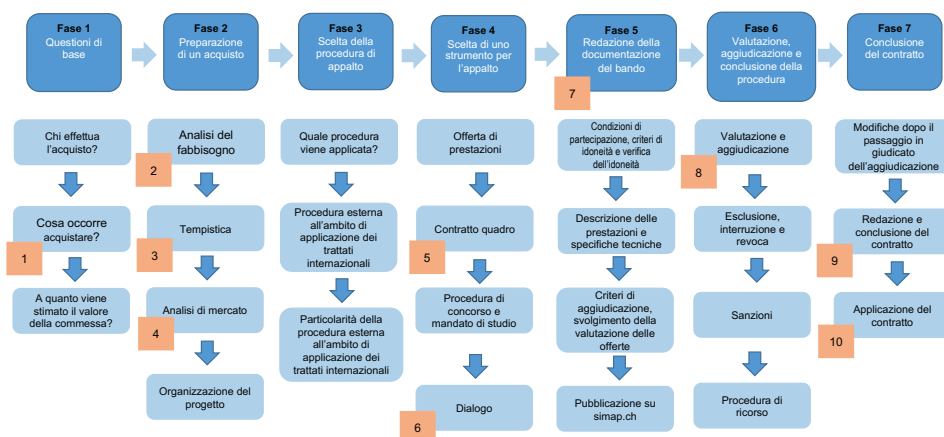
Fase 1
Questioni di base

Fase 2
Preparazione di un acquisto

Fase 3
Scelta della procedura di appalto

Fase 4
Scelta di uno strumento per l'appalto

Fase 5
Redazione della documentazione del bando

7

Fase 6
Valutazione, aggiudicazione e conclusione della procedura

Fase 7
Conclusione del contratto

Chi effettua l'acquisto?

Cosa occorre acquistare?

1

A quanto viene stimato il valore della commessa?

Analisi del fabbisogno

2

Tempistica

3

Analisi di mercato

4

Organizzazione del progetto

Quale procedura viene applicata?

Procedura esterna all'ambito di applicazione dei trattati internazionali

Particolarità della procedura esterna all'ambito di applicazione dei trattati internazionali

Offerta di prestazioni

Contratto quadro

5

Procedura di concorso e mandato di studio

Dialogo

6

Condizioni di partecipazione, criteri di idoneità e verifica dell'idoneità

Descrizione delle prestazioni e specifiche tecniche

Criteri di aggiudicazione, svolgimento della valutazione delle offerte

Pubblicazione su simap.ch

Valutazione e aggiudicazione

8

Esclusione, interruzione e revoca

Sanzioni

Procedura di ricorso

Modifiche dopo il passaggio in giudicato dell'aggiudicazione

Redazione e conclusione del contratto

9

Applicazione del contratto

10